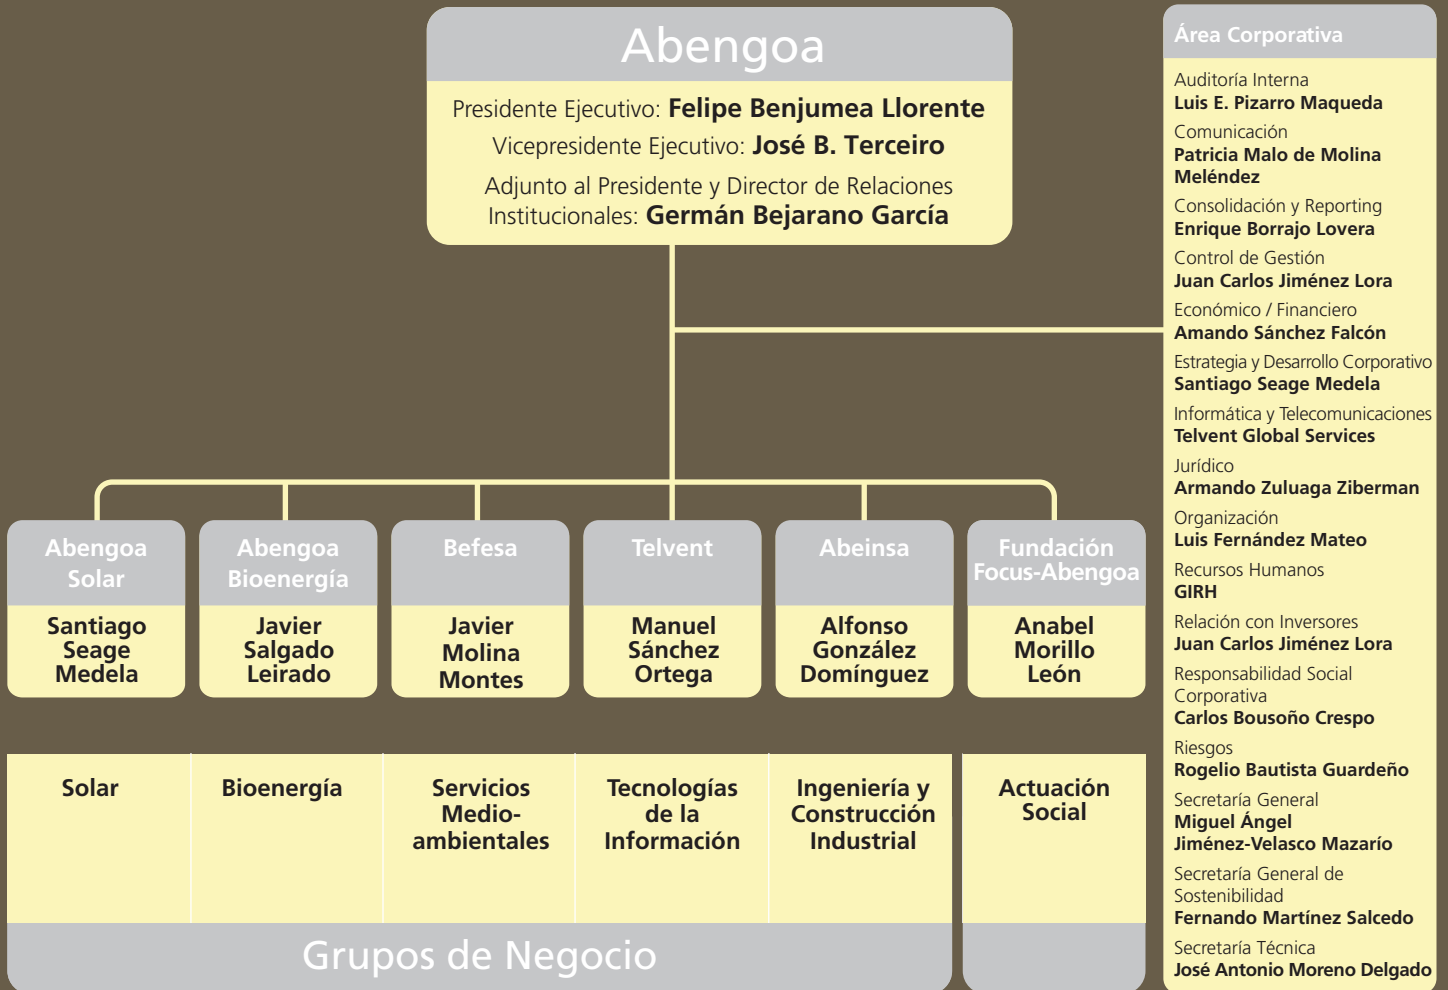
Abengoa

Presidente Ejecutivo: **Felipe Benjumea Llorente**
Vicepresidente Ejecutivo: **José B. Terceiro**
Adjunto al Presidente y Director de Relaciones Institucionales: **Germán Bejarano García**

Abengoa Solar
Santiago Seage Medela

Abengoa Bioenergía
Javier Salgado Leirado

Befesa
Javier Molina Montes

Telvent
Manuel Sánchez Ortega

Abeinsa
Alfonso González Domínguez

Fundación Focus-Abengoa
Anabel Morillo León

Solar

Bioenergía

Servicios Medioambientales

Tecnologías de la Información

Ingeniería y Construcción Industrial

Actuación Social

Grupos de Negocio

Área Corporativa

Auditoría Interna
Luis E. Pizarro Maqueda

Comunicación
Patricia Malo de Molina Meléndez

Consolidación y Reporting
Enrique Borrajo Lovera

Control de Gestión
Juan Carlos Jiménez Lora

Económico / Financiero
Amando Sánchez Falcón

Estrategia y Desarrollo Corporativo
Santiago Seage Medela

Informática y Telecomunicaciones
Telvent Global Services

Jurídico
Armando Zuluaga Ziberman

Organización
Luis Fernández Mateo

Recursos Humanos
GIRH

Relación con Inversores
Juan Carlos Jiménez Lora

Responsabilidad Social Corporativa
Carlos Bousoño Crespo

Riesgos
Rogelio Bautista Guardeño

Secretaría General
Miguel Ángel Jiménez-Velasco Mazarío

Secretaría General de Sostenibilidad
Fernando Martínez Salcedo

Secretaría Técnica
José Antonio Moreno Delgado